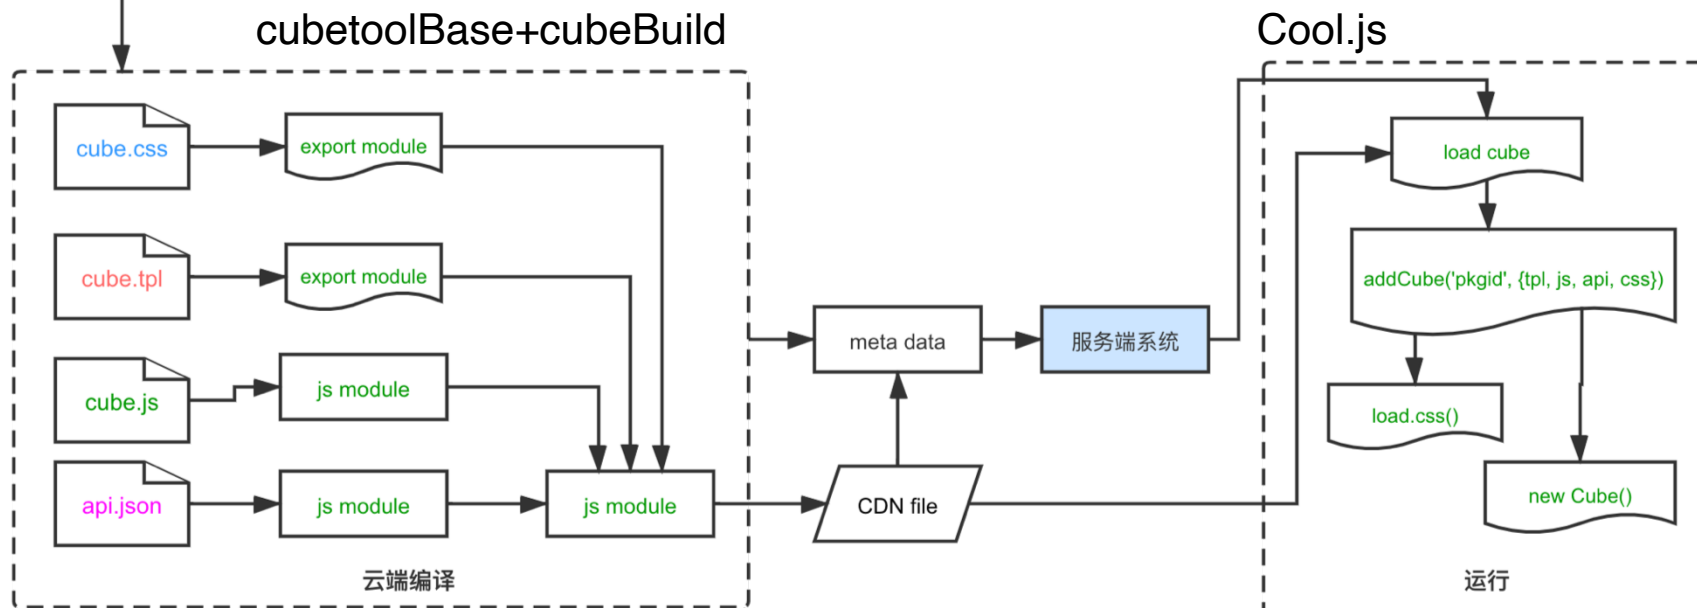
cubetoolBase+cubeBuild

Cool.js

cube.css

export module

cube.tpl

export module

cube.js

js module

api.json

js module

js module

云端编译

meta data

服务端系统

CDN file

load cube

addCube('pkgid', {tpl, js, api, css})

load.css()

new Cube()

运行